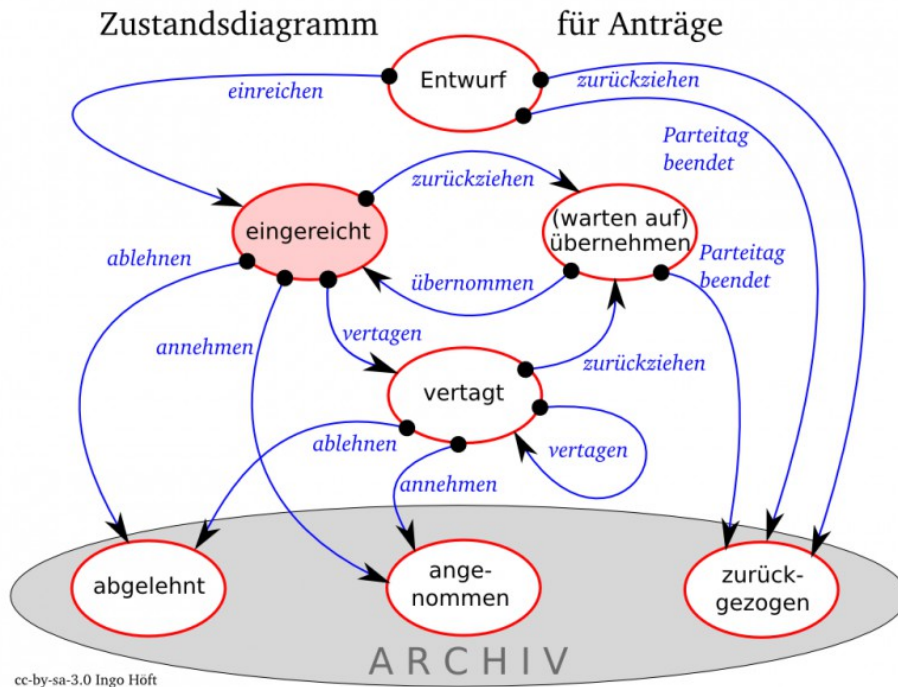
Zustandsdiagramm für Anträge

Entwurf

einreichen

zurückziehen

Parteitag beendet

eingereicht

zurückziehen

(warten auf) übernehmen

ablehnen

übernommen

Parteitag beendet

annehmen

vertagen

vertagt

zurückziehen

ablehnen

vertagen

annehmen

abgelehnt

angenommen

zurückgezogen

ARCHIV

cc-by-sa-3.0 Ingo Höft